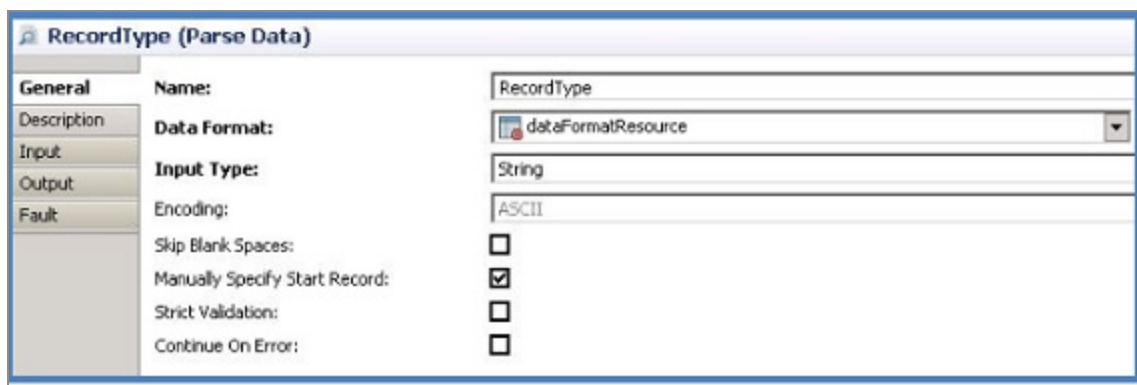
RecordType (Parse Data)

General
Description
Input
Output
Fault

Name: RecordType
Data Format: dataFormatResource
Input Type: String
Encoding: ASCII
Skip Blank Spaces: ☐
Manually Specify Start Record: ☑
Strict Validation: ☐
Continue On Error: ☐